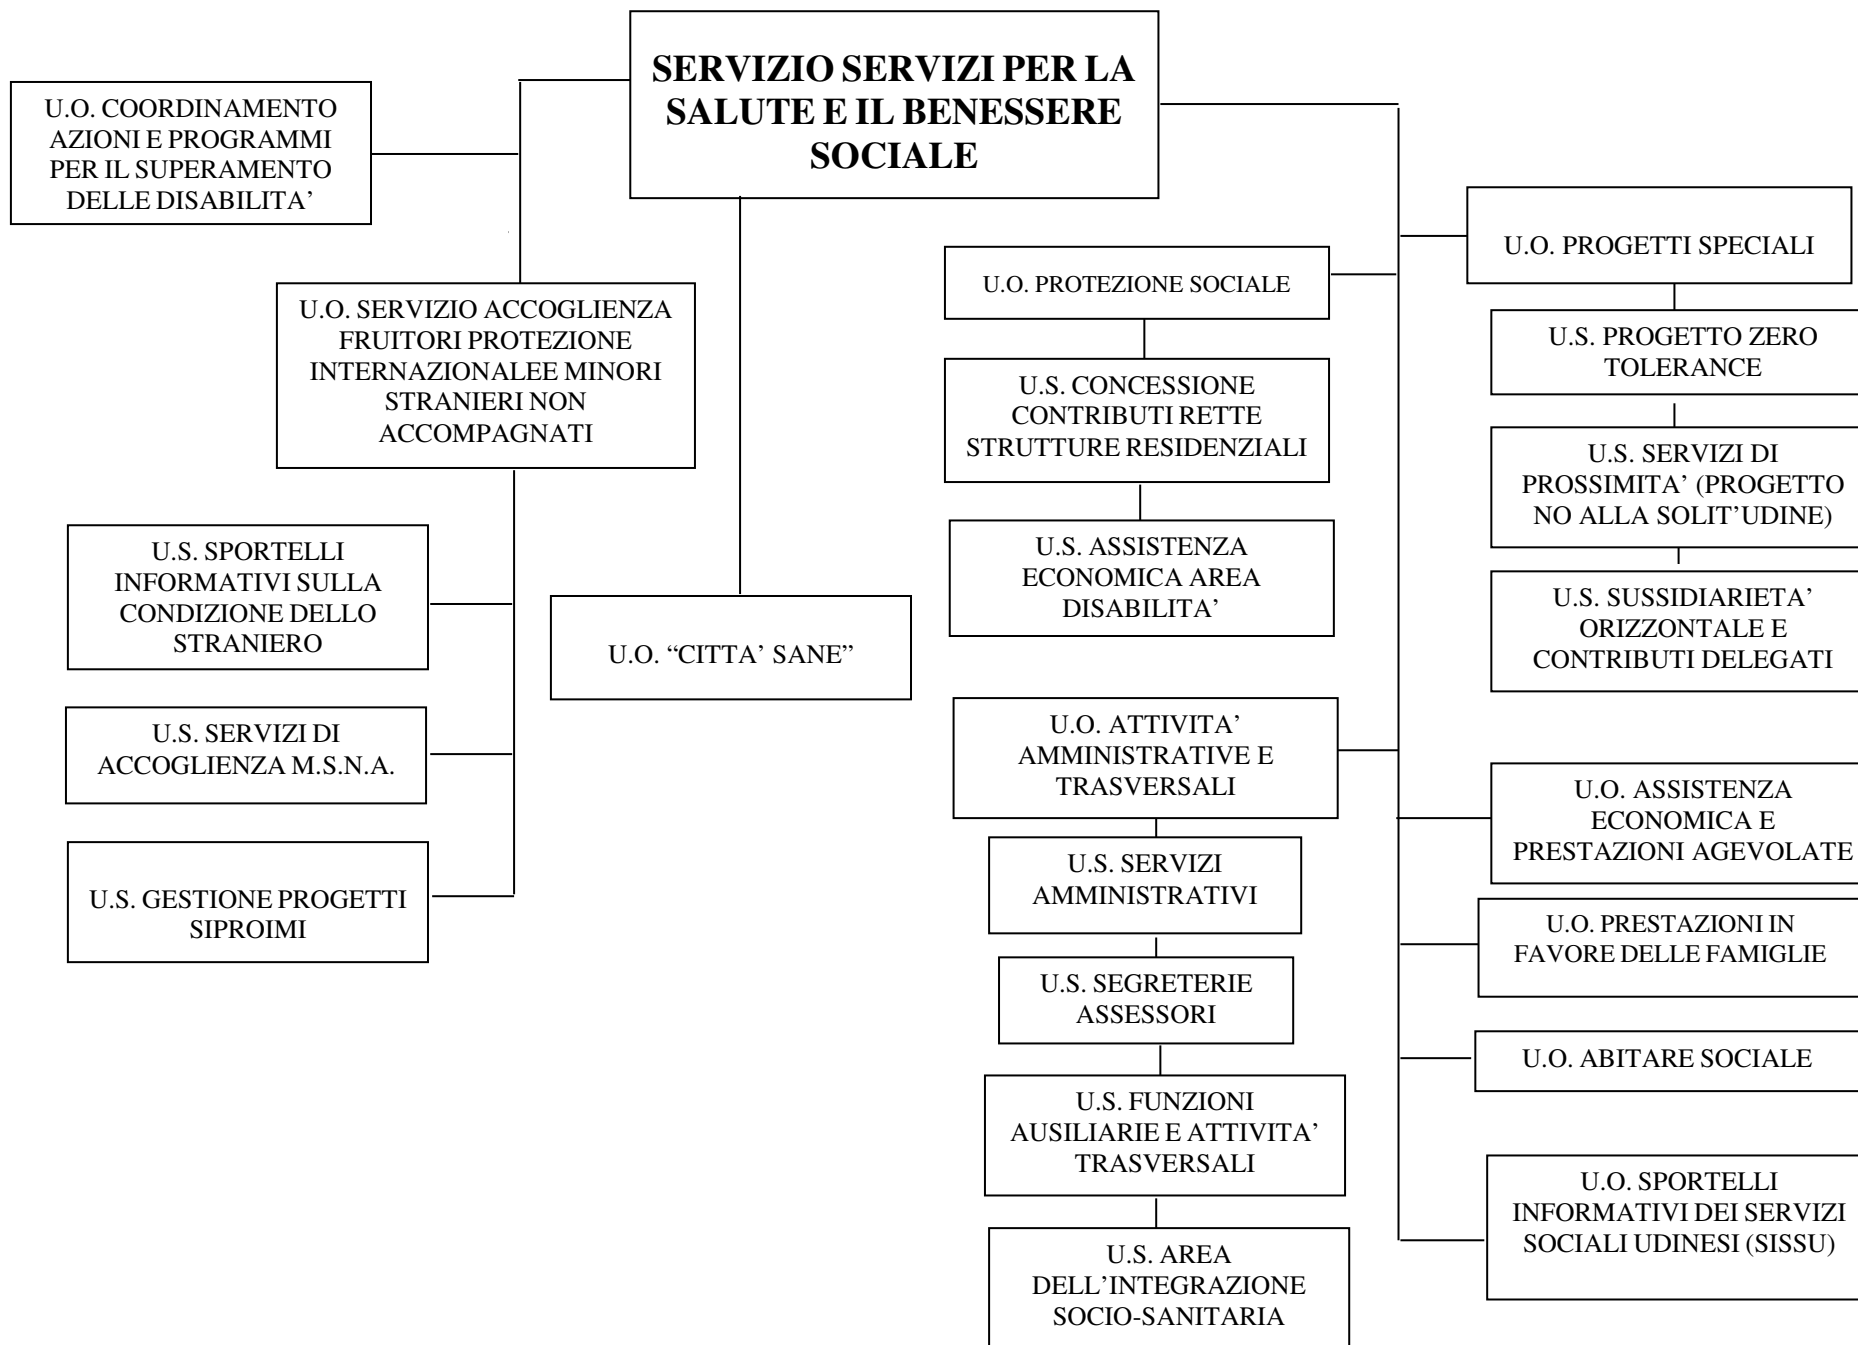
SERVIZIO SERVIZI PER LA SALUTE E IL BENESSERE SOCIALE

U.O. COORDINAMENTO AZIONI E PROGRAMMI PER IL SUPERAMENTO DELLE DISABILITA’

U.O. SERVIZIO ACCOGLIENZA FRUITORI PROTEZIONE INTERNAZIONALEE MINORI STRANIERI NON ACCOMPAGNATI

U.S. SPORTELLI INFORMATIVI SULLA CONDIZIONE DELLO STRANIERO

U.S. SERVIZI DI ACCOGLIENZA M.S.N.A.

U.S. GESTIONE PROGETTI SIPROIMI

U.O. “CITTA’ SANE”

U.O. PROTEZIONE SOCIALE

U.S. CONCESSIONE CONTRIBUTI RETTE STRUTTURE RESIDENZIALI

U.S. ASSISTENZA ECONOMICA AREA DISABILITA’

U.O. ATTIVITA’ AMMINISTRATIVE E TRASVERSALI

U.S. SERVIZI AMMINISTRATIVI

U.S. SEGRETERIE ASSESSORI

U.S. FUNZIONI AUSILIARIE E ATTIVITA’ TRASVERSALI

U.S. AREA DELL’INTEGRAZIONE SOCIO-SANITARIA

U.O. PROGETTI SPECIALI

U.S. PROGETTO ZERO TOLERANCE

U.S. SERVIZI DI PROSSIMITA’ (PROGETTO NO ALLA SOLIT’UDINE)

U.S. SUSSIDIARIETA’ ORIZZONTALE E CONTRIBUTI DELEGATI

U.O. ASSISTENZA ECONOMICA E PRESTAZIONI AGEVOLATE

U.O. PRESTAZIONI IN FAVORE DELLE FAMIGLIE

U.O. ABITARE SOCIALE

U.O. SPORTELLI INFORMATIVI DEI SERVIZI SOCIALI UDINESI (SISSU)